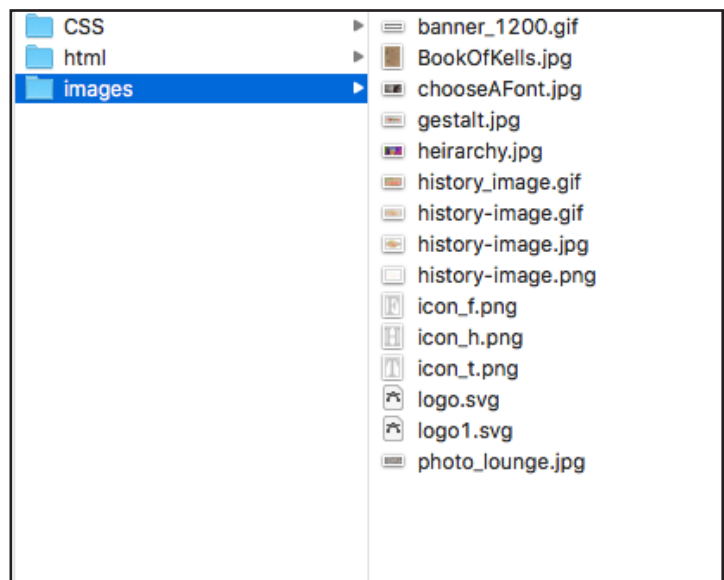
CSS
html
images

banner_1200.gif
BookOfKells.jpg
chooseAFont.jpg
gestalt.jpg
heirarchy.jpg
history_image.gif
history-image.gif
history-image.jpg
history-image.png
icon_f.png
icon_h.png
icon_t.png
logo.svg
logo1.svg
photo_lounge.jpg